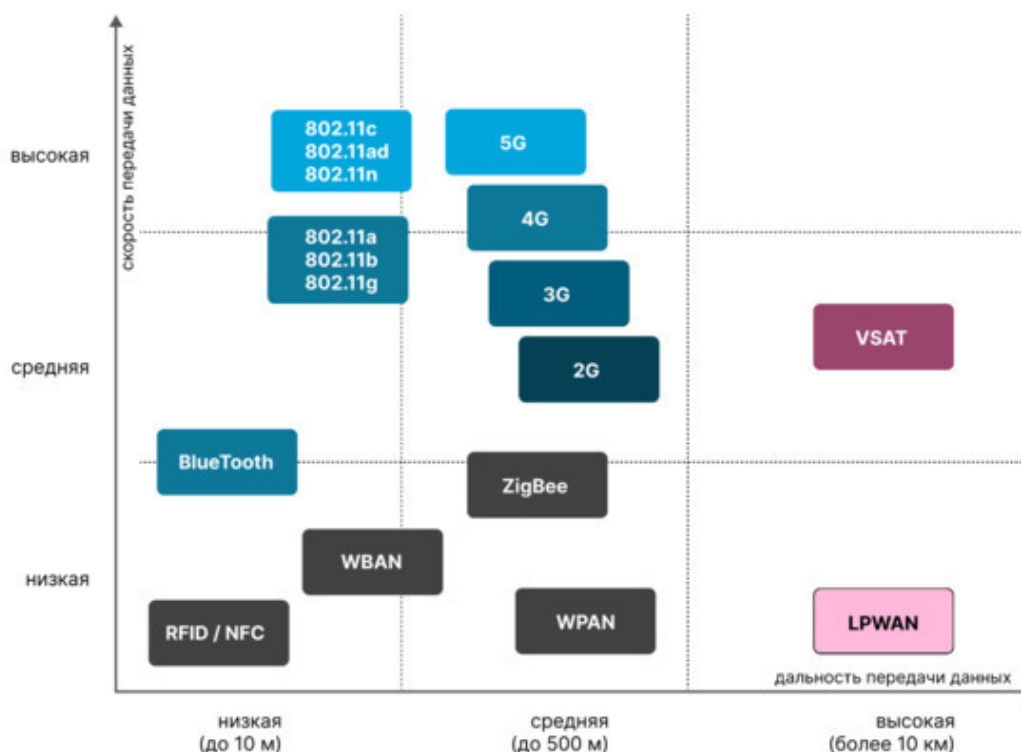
скорость передачи данных

высокая

средняя

низкая

802.11c
802.11ad
802.11n

5G

802.11a
802.11b
802.11g

4G

3G

VSAT

2G

BlueTooth

ZigBee

WBAN

RFID / NFC

WPAN

LPWAN

дальность передачи данных

низкая
(до 10 м)

средняя
(до 500 м)

высокая
(более 10 км)